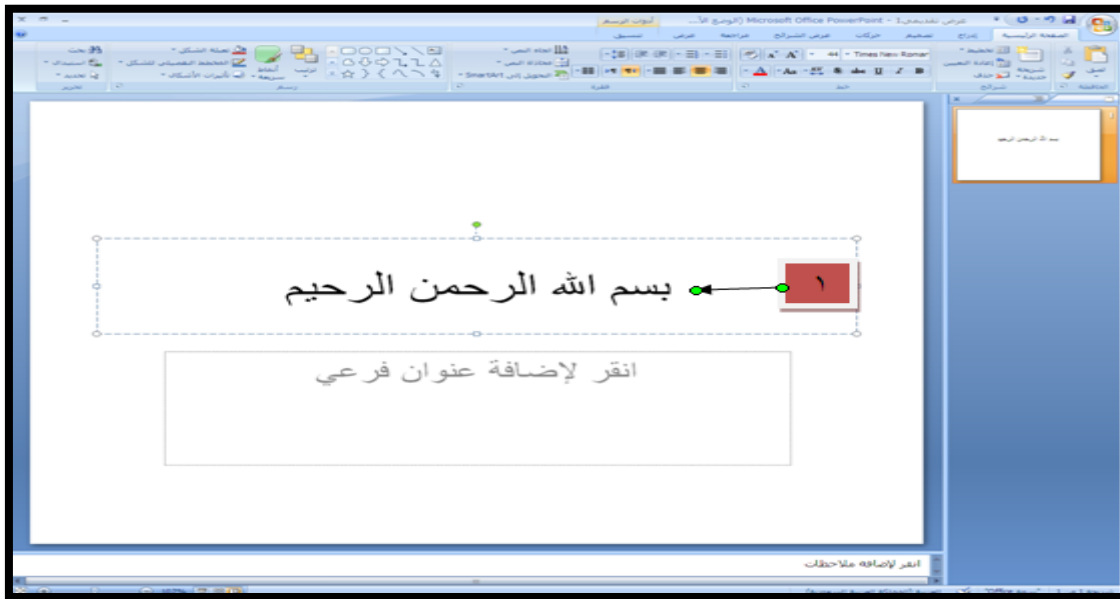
عرض تقديمي1 - Microsoft Office PowerPoint (الوضع الآ...

أدوات الرسم

الصفحة الرئيسية إدراج تصميم حركات عرض الشرائح مراجعة عرض تنسيق

لصق تخطيط إعادة التعيين حذف شريحة جديدة الحافظة شرائح

Times New Roman 44 خط

فقرة اتجاه النص محاذاة النص التحويل إلى SmartArt

ترتيب أنماط سريعة تعبئة الشكل المخطط التفصيلي للشكل تأثيرات الأشكال رسم

بحث استبدال تحديد تحرير

بسم الله الرحمن الرحيم

١

بسم الله الرحمن الرحيم

انقر لإضافة عنوان فرعي

انقر لإضافة ملاحظات